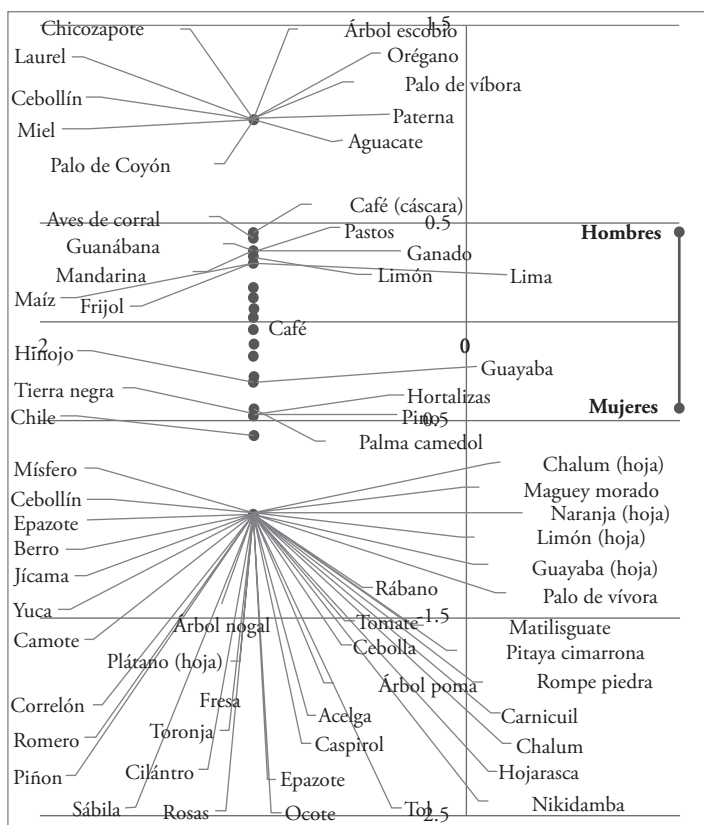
Chicozapote
1.5
Árbol escobio
Laurel
Orégano
Palo de víbora
Cebollín
Paterna
Miel
Aguacate
Palo de Coyón

Café (cáscara)
Aves de corral
0.5
Hombres
Pastos
Guanábana
Ganado
Mandarina
Limón
Lima
Maíz
Frijol
Café
-2
Hinojo
0
Guayaba
Tierra negra
Hortalizas
Mujeres
Chile
Pino
-0.5
Palma camedol

Mísfero
Chalum (hoja)
Cebollín
Maguey morado
Epazote
Naranja (hoja)
Limón (hoja)
Berro
Jícama
Guayaba (hoja)
Yuca
Rábano
Palo de vívora
Camote
Árbol nogal
Tomate
-1.5
Matilisguate
Plátano (hoja)
Cebolla
Pitaya cimarrona
Rompe piedra
Árbol poma
Correlón
Fresa
Carnicuil
Romero
Toronja
Acelga
Chalum
Caspirol
Piñon
Cilántro
Hojarasca
Epazote
Sábila
Rosas
Ocote
Tol
-2.5
Nikidamba